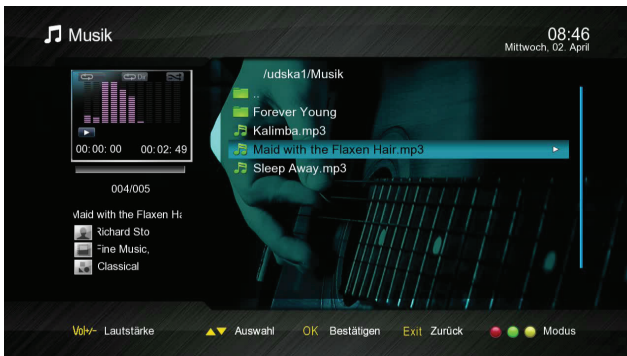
Musik

08:46
Mittwoch, 02. April

00: 00: 00 00: 02: 49

004/005

Maid with the Flaxen Ha
Richard Sto
Fine Music,
Classical

/udska1/Musik
..
Forever Young
Kalimba.mp3
Maid with the Flaxen Hair.mp3
Sleep Away.mp3

Vol+/- Lautstärke ▲▼ Auswahl OK Bestätigen Exit Zurück Modus